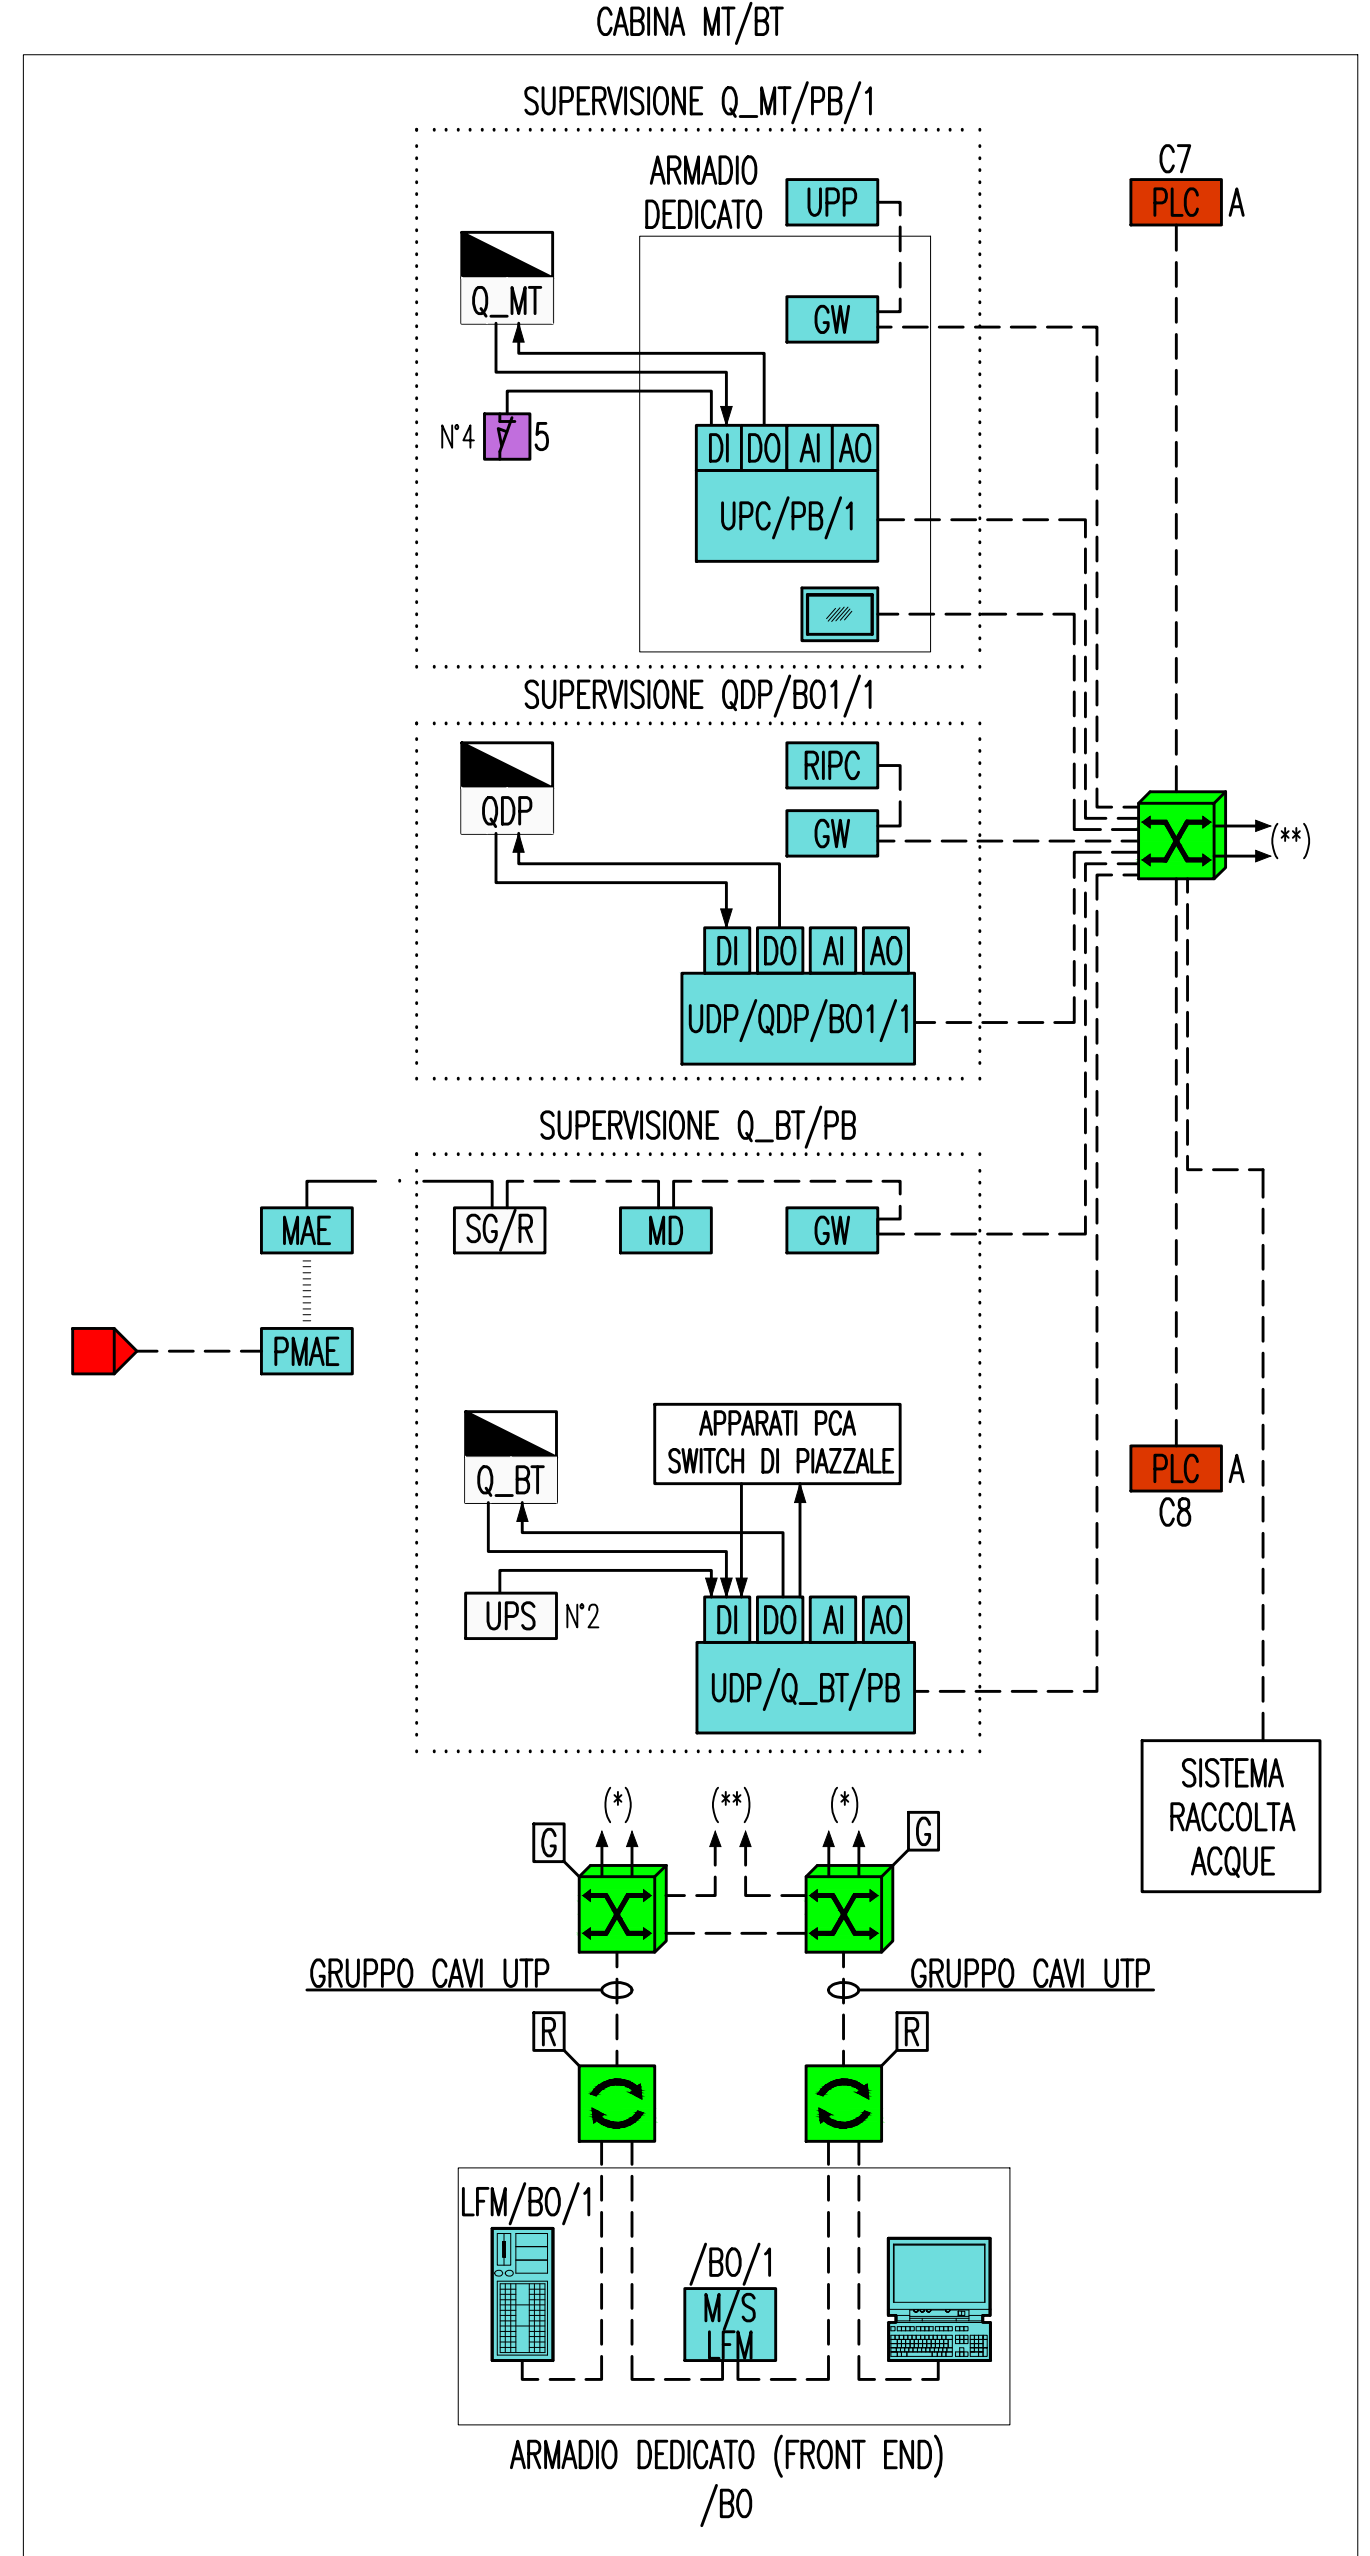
CABINA MT/BT

SUPERVISIONE Q_MT/PB/1

ARMADIO DEDICATO

UPP

GW

Q_MT

N°4 5

DI DO AI AO

UPC/PB/1

C7

PLC A

SUPERVISIONE QDP/B01/1

RIPC

GW

QDP

DI DO AI AO

UDP/QDP/B01/1

(**)

SUPERVISIONE Q_BT/PB

MAE

SG/R

MD

GW

PMAE

APPARATI PCA SWITCH DI PIAZZALE

Q_BT

UPS N°2

DI DO AI AO

UDP/Q_BT/PB

PLC A

C8

SISTEMA RACCOLTA ACQUE

(*) (**) (*)

G G

GRUPPO CAVI UTP GRUPPO CAVI UTP

R R

LFM/BO/1

/BO/1

M/S

LFM

ARMADIO DEDICATO (FRONT END)

/BO